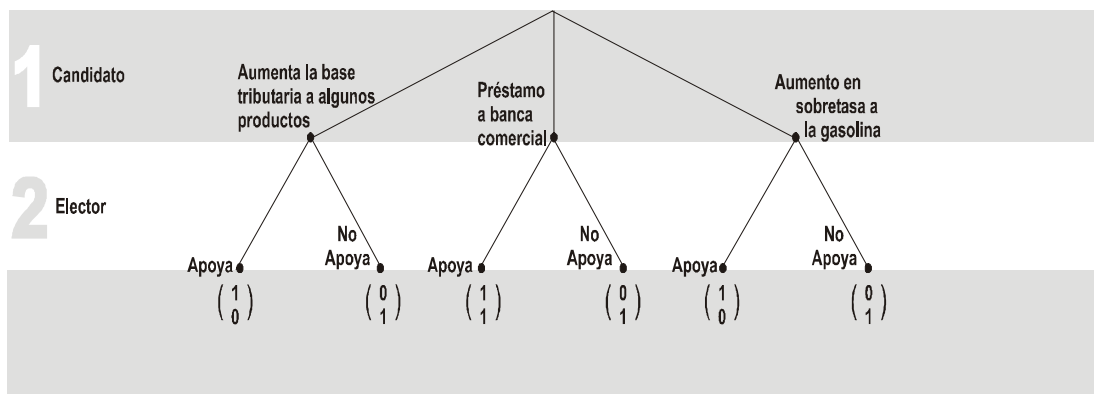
1 Candidato

2 Elector

Aumenta la base tributaria a algunos productos

Préstamo a banca comercial

Aumento en sobretasa a la gasolina

Apoya

No Apoya

Apoya

No Apoya

Apoya

No Apoya

$\begin{pmatrix} 1 \\ 0 \end{pmatrix}$ $\begin{pmatrix} 0 \\ 1 \end{pmatrix}$ $\begin{pmatrix} 1 \\ 1 \end{pmatrix}$ $\begin{pmatrix} 0 \\ 1 \end{pmatrix}$ $\begin{pmatrix} 1 \\ 0 \end{pmatrix}$ $\begin{pmatrix} 0 \\ 1 \end{pmatrix}$